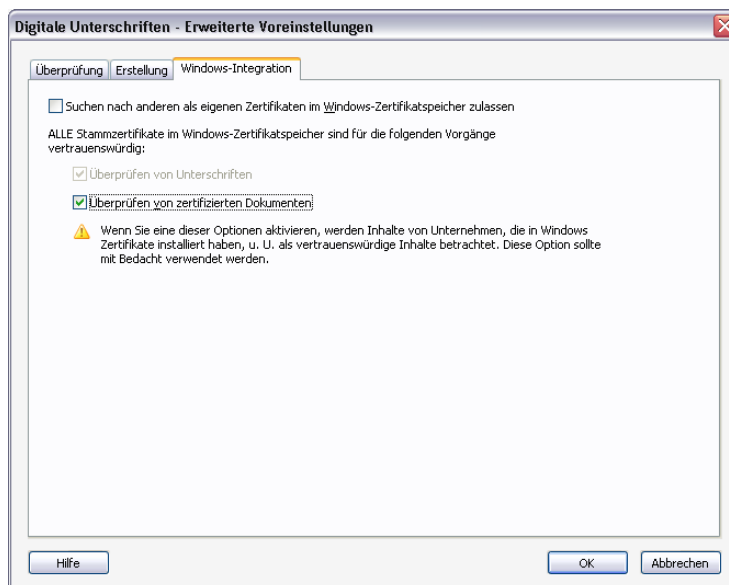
Digitale Unterschriften - Erweiterte Voreinstellungen

Überprüfung | Erstellung | Windows-Integration

Suchen nach anderen als eigenen Zertifikaten im Windows-Zertifikatspeicher zulassen

ALLE Stammzertifikate im Windows-Zertifikatspeicher sind für die folgenden Vorgänge vertrauenswürdig:

Überprüfen von Unterschriften

Überprüfen von zertifizierten Dokumenten

Wenn Sie eine dieser Optionen aktivieren, werden Inhalte von Unternehmen, die in Windows Zertifikate installiert haben, u. U. als vertrauenswürdige Inhalte betrachtet. Diese Option sollte mit Bedacht verwendet werden.

Hilfe

OK

Abbrechen